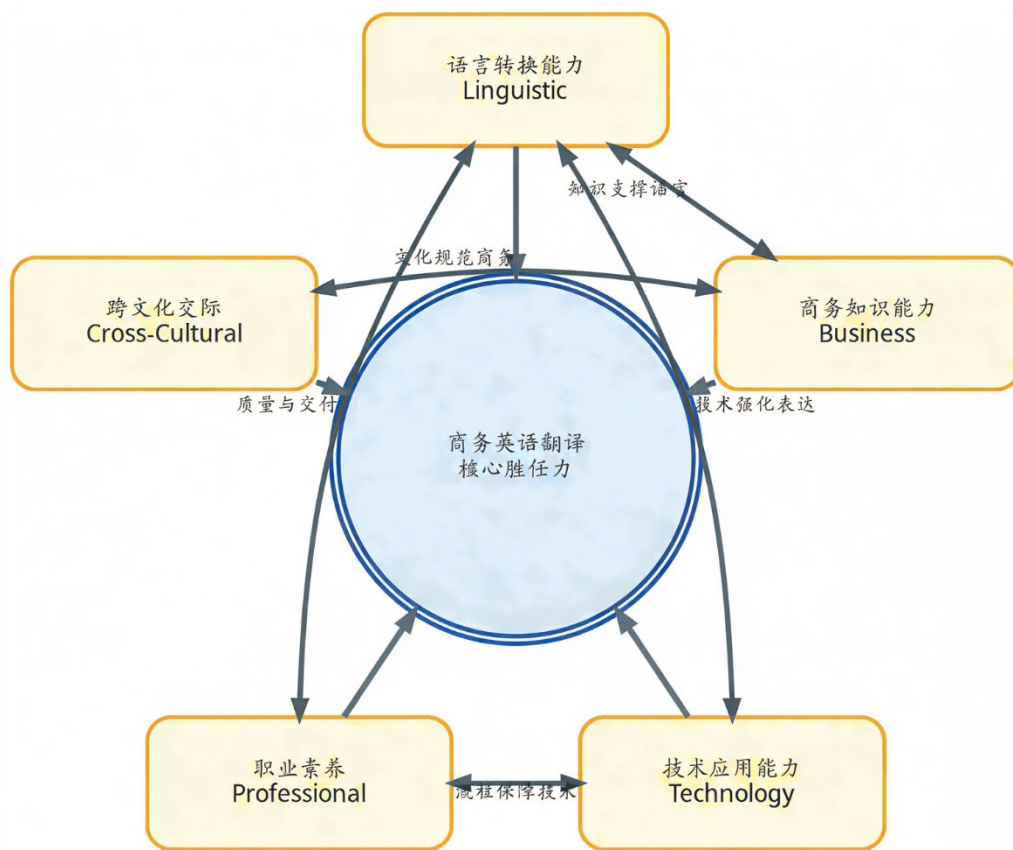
语言转换能力
Linguistic

知识支撑语言

文化规范商务

跨文化交际
Cross-Cultural

商务知识能力
Business

质量与交付

技术强化表达

商务英语翻译
核心胜任力

职业素养
Professional

流程保障技术

技术应用能力
Technology